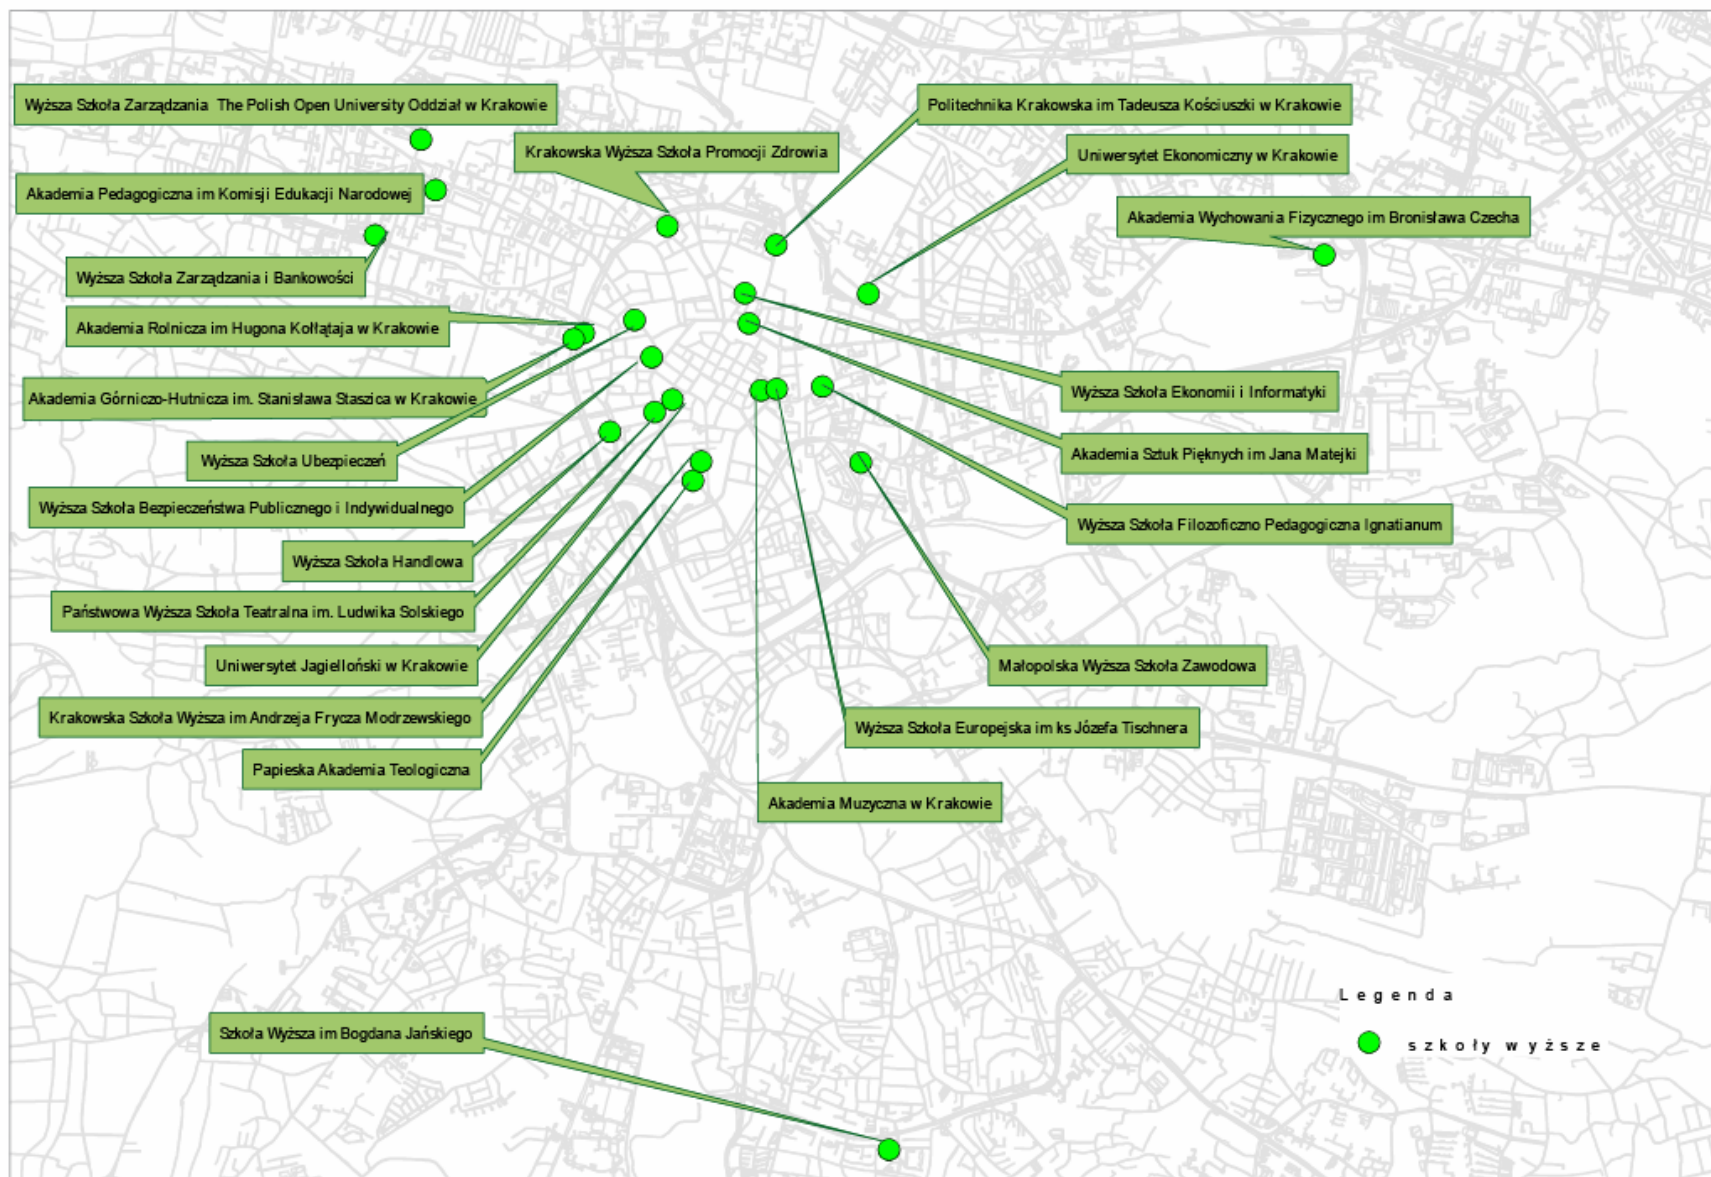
Wyższa Szkoła Zarządzania The Polish Open University Oddział w Krakowie

Politechnika Krakowska im Tadeusza Kościuszki w Krakowie

Krakowska Wyższa Szkoła Promocji Zdrowia

Uniwersytet Ekonomiczny w Krakowie

Akademia Pedagogiczna im Komisji Edukacji Narodowej

Akademia Wychowania Fizycznego im Bronisława Czecha

Wyższa Szkoła Zarządzania i Bankowości

Akademia Rolnicza im Hugona Kołłątaja w Krakowie

Akademia Górniczo-Hutnicza im. Stanisława Staszica w Krakowie

Wyższa Szkoła Ekonomii i Informatyki

Wyższa Szkoła Ubezpieczeń

Akademia Sztuk Pięknych im Jana Matejki

Wyższa Szkoła Bezpieczeństwa Publicznego i Indywidualnego

Wyższa Szkoła Filozoficzno Pedagogiczna Ignatianum

Wyższa Szkoła Handlowa

Państwowa Wyższa Szkoła Teatralna im. Ludwika Solskiego

Uniwersytet Jagielloński w Krakowie

Małopolska Wyższa Szkoła Zawodowa

Krakowska Szkoła Wyższa im Andrzeja Frycza Modrzewskiego

Wyższa Szkoła Europejska im ks Józefa Tischnera

Papieska Akademia Teologiczna

Akademia Muzyczna w Krakowie

Legenda

Szkoła Wyższa im Bogdana Jańskiego

szkoły wyższe